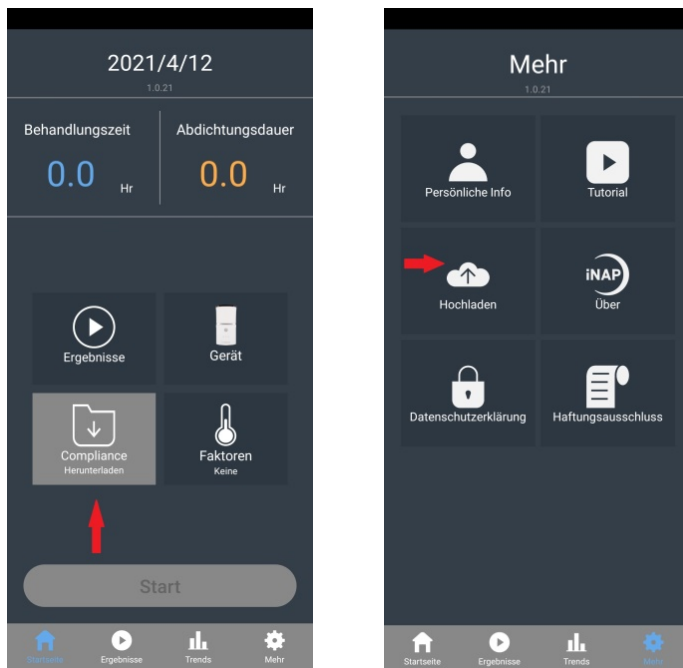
2021/4/12
1.0.21

Behandlungszeit
0.0 Hr

Abdichtungsdauer
0.0 Hr

Ergebnisse

Gerät

Compliance
Herunterladen

Faktoren
Keine

Start

Startseite Ergebnisse Trends Mehr

Mehr
1.0.21

Persönliche Info

Tutorial

Hochladen

iNAP
Über

Datenschutzerklärung

Haftungsausschluss

Startseite Ergebnisse Trends Mehr